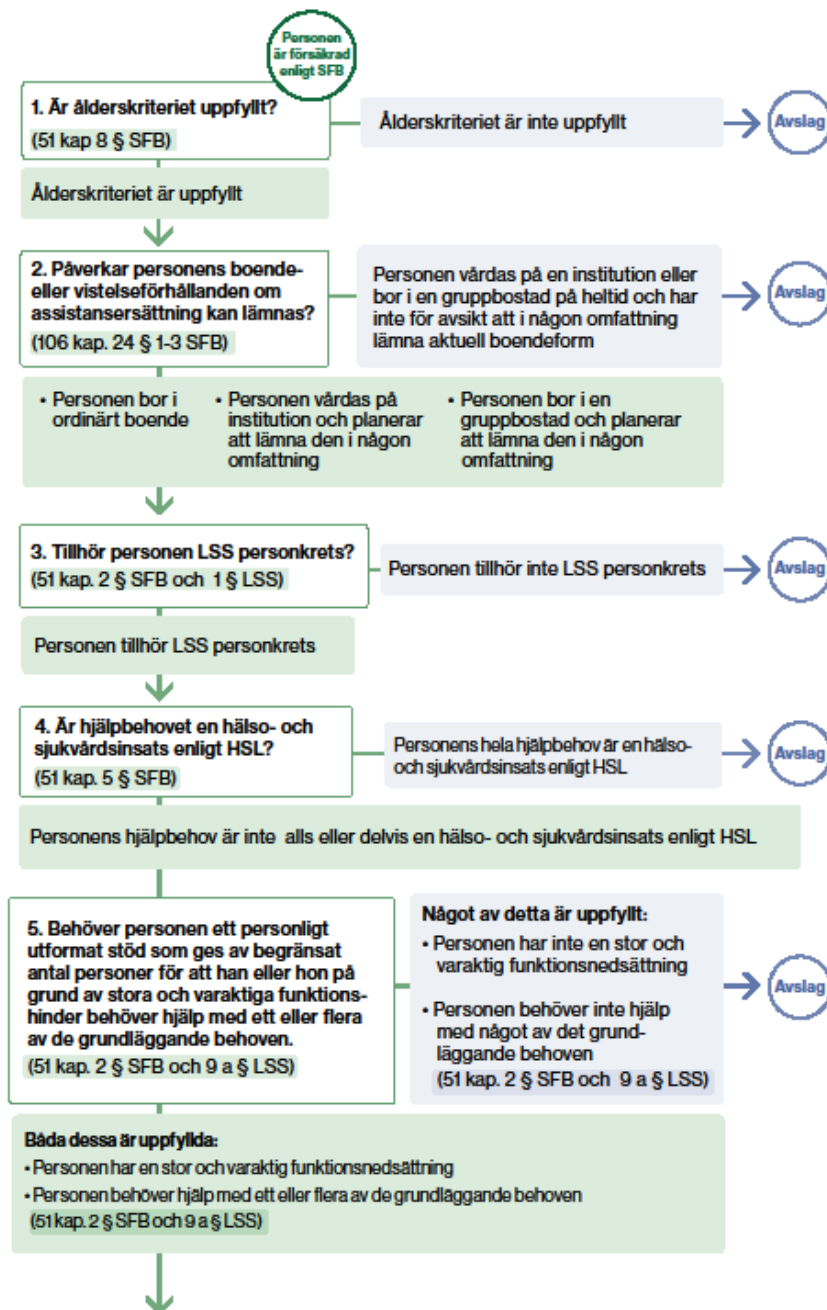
Personen är försäkrad enligt SFB

1. Är ålderskriteriet uppfyllt?
(51 kap 8 § SFB)

Ålderskriteriet är inte uppfyllt

Avslag

Ålderskriteriet är uppfyllt

2. Påverkar personens boende- eller vistelseförhållanden om assistansersättning kan lämnas?
(106 kap. 24 § 1-3 SFB)

Personen vårdas på en institution eller bor i en gruppbostad på heltid och har inte för avsikt att i någon omfattning lämna aktuell boendeform

Avslag

• Personen bor i ordinärt boende

• Personen vårdas på institution och planerar att lämna den i någon omfattning

• Personen bor i en gruppbostad och planerar att lämna den i någon omfattning

3. Tillhör personen LSS personkrets?
(51 kap. 2 § SFB och 1 § LSS)

Personen tillhör inte LSS personkrets

Avslag

Personen tillhör LSS personkrets

4. Är hjälpbehovet en hälso- och sjukvårdsinsats enligt HSL?
(51 kap. 5 § SFB)

Personens hela hjälpbehov är en hälso- och sjukvårdsinsats enligt HSL

Avslag

Personens hjälpbehov är inte alls eller delvis en hälso- och sjukvårdsinsats enligt HSL

5. Behöver personen ett personligt utformat stöd som ges av begränsat antal personer för att han eller hon på grund av stora och varaktiga funktionshinder behöver hjälp med ett eller flera av de grundläggande behoven.
(51 kap. 2 § SFB och 9 a § LSS)

Något av detta är uppfyllt:
• Personen har inte en stor och varaktig funktionsnedsättning
• Personen behöver inte hjälp med något av det grundläggande behoven
(51 kap. 2 § SFB och 9 a § LSS)

Avslag

Båda dessa är uppfyllda:
• Personen har en stor och varaktig funktionsnedsättning
• Personen behöver hjälp med ett eller flera av de grundläggande behoven
(51 kap. 2 § SFB och 9 a § LSS)